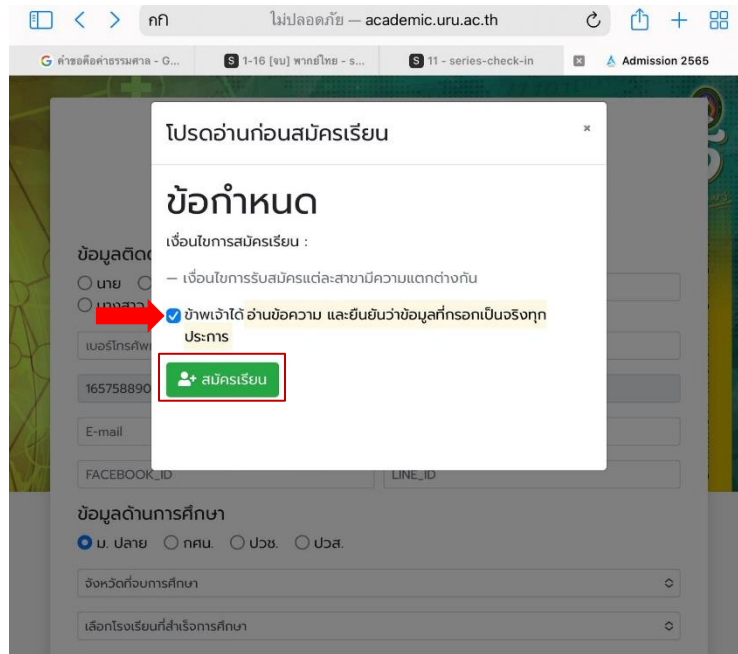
กก ไม่ปลอดภัย — academic.uru.ac.th

G คำขอคือคำธรรมศาล - G... | S 1-16 [จบ] พากย์ไทย - s... | S 11 - series-check-in | Admission 2565

โปรดอ่านก่อนสมัครเรียน ×

ข้อกำหนด

เงื่อนไขการสมัครเรียน :

— เงื่อนไขการรับสมัครแต่ละสาขามีความแตกต่างกัน

ข้าพเจ้าได้ อ่านข้อความ และยืนยันว่าข้อมูลที่กรอกเป็นจริงทุกประการ

สมัครเรียน

ข้อมูลติด
นาย
นางสาว
เบอร์โทรศัพ
165758890
E-mail
FACEBOOK_ID
LINE_ID

ข้อมูลด้านการศึกษา
ม. ปลาย กศน. ปวช. ปวส.

จังหวัดที่จบการศึกษา

เลือกโรงเรียนที่สำเร็จการศึกษา